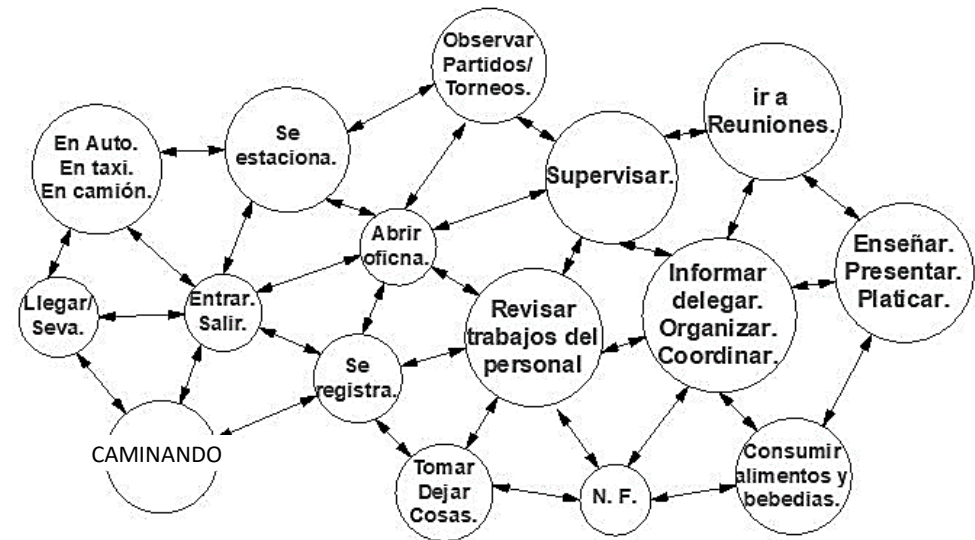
Observar Partidos/ Torneos.

ir a Reuniones.

En Auto. En taxi. En camión.

Se estaciona.

Supervisar.

Abrir oficna.

Enseñar. Presentar. Platicar.

Llegar/ Seva.

Entrar. Salir.

Informar delegar. Organizar. Coordinar.

Revisar trabajos del personal

Se registra.

CAMINANDO

Consumir alimentos y bebedias.

Tomar Dejar Cosas.

N. F.